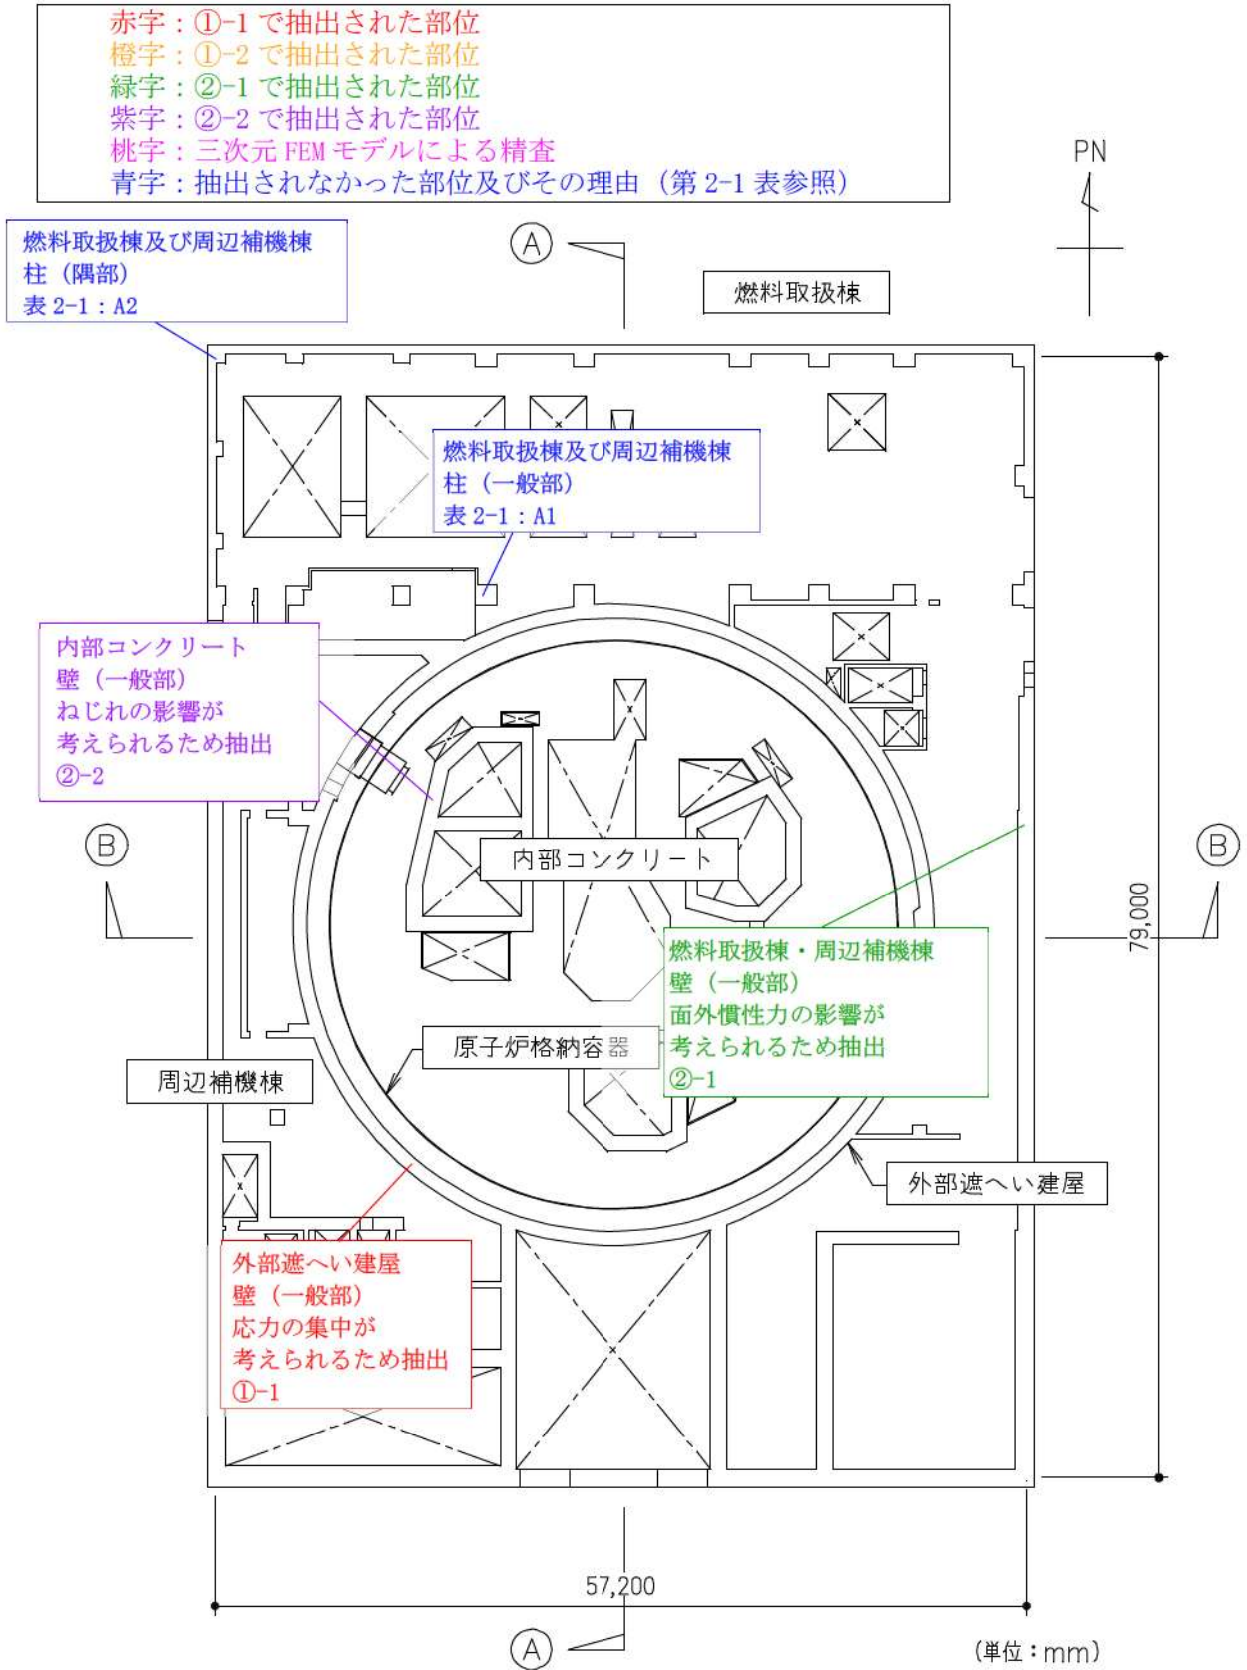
赤字：①-1 で抽出された部位
橙字：①-2 で抽出された部位
緑字：②-1 で抽出された部位
紫字：②-2 で抽出された部位
桃字：三次元 FEM モデルによる精査
青字：抽出されなかった部位及びその理由（第 2-1 表参照）

PN

燃料取扱棟及び周辺補機棟
柱（隅部）
表 2-1：A2

A

燃料取扱棟

燃料取扱棟及び周辺補機棟
柱（一般部）
表 2-1：A1

内部コンクリート
壁（一般部）
ねじれの影響が
考えられるため抽出
②-2

B

内部コンクリート

B

79,000

燃料取扱棟・周辺補機棟
壁（一般部）
面外慣性力の影響が
考えられるため抽出
②-1

原子炉格納容器

周辺補機棟

外部遮へい建屋

外部遮へい建屋
壁（一般部）
応力の集中が
考えられるため抽出
①-1

57,200

A

（単位：mm）